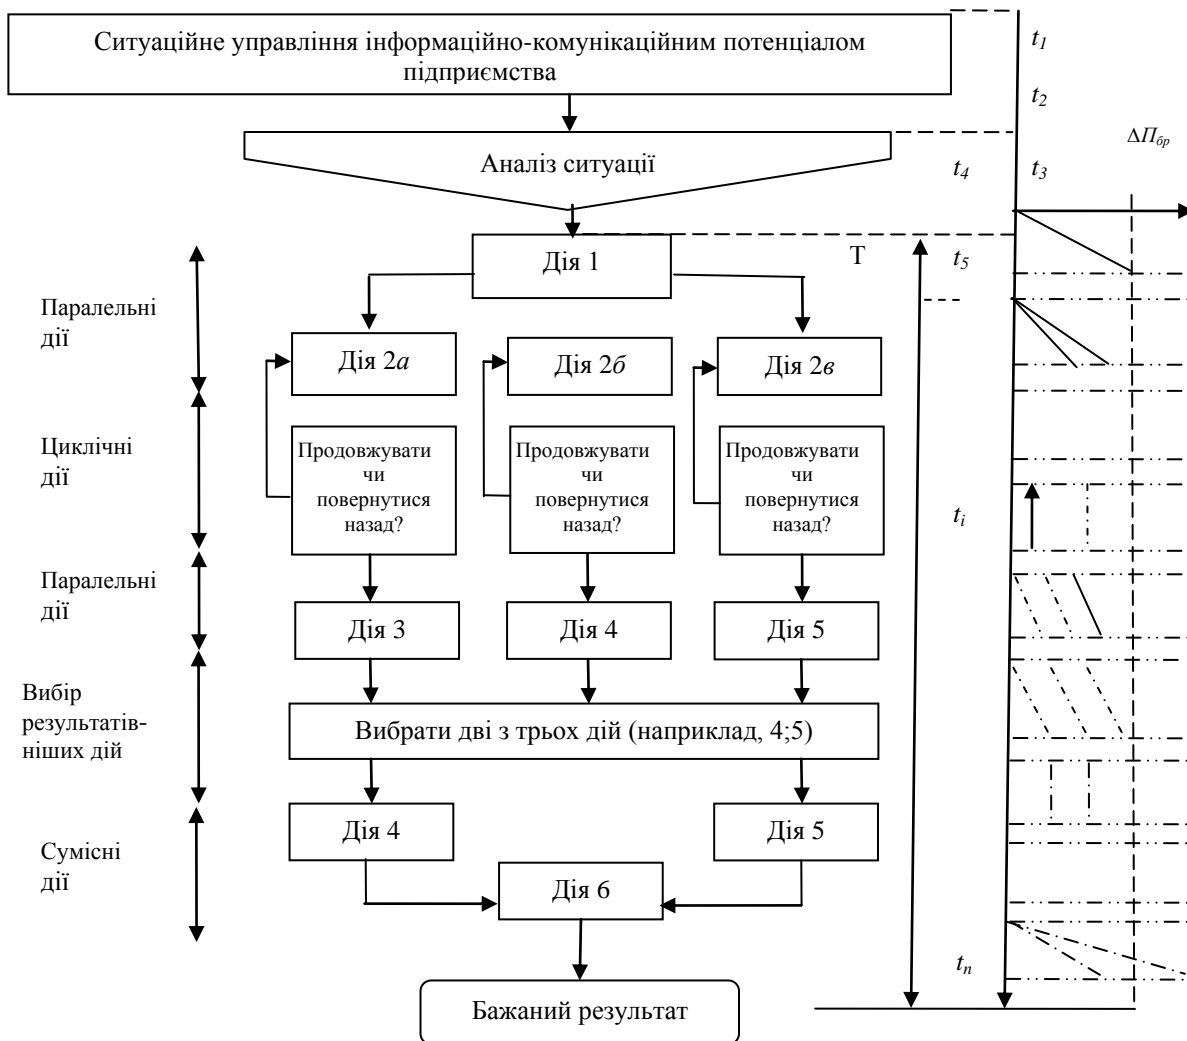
Ситуаційне управління інформаційно-комунікаційним потенціалом підприємства

$t_1$

$t_2$

$\Delta П_{бр}$

Аналіз ситуації

$t_4$

$t_3$

Дія 1

T

$t_5$

Паралельні дії

Дія 2*а*

Дія 2*б*

Дія 2*в*

Циклічні дії

Продовжувати чи повернутися назад?

Продовжувати чи повернутися назад?

Продовжувати чи повернутися назад?

$t_i$

Паралельні дії

Дія 3

Дія 4

Дія 5

Вибір результативніших дій

Вибрати дві з трьох дій (наприклад, 4;5)

Сумісні дії

Дія 4

Дія 5

Дія 6

$t_n$

Бажаний результат